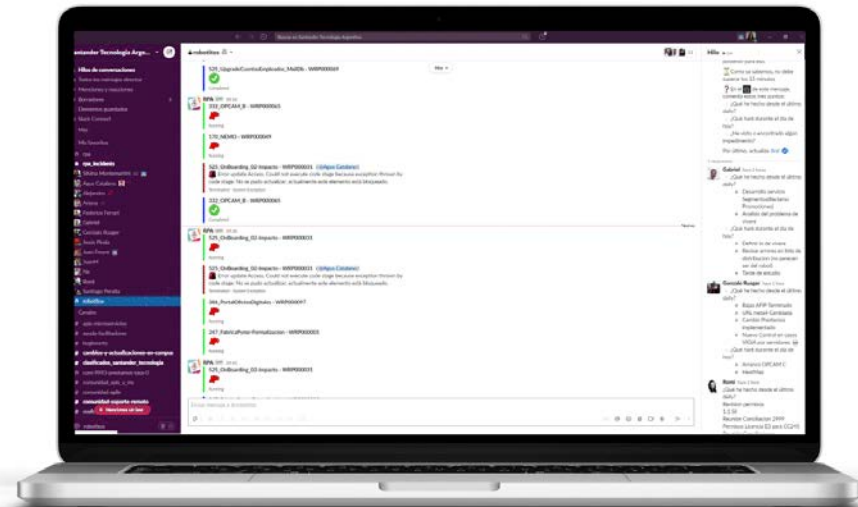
Buscar en Santander Tecnología Argentina

antander Tecnología Arge...

Hilos de conversaciones

Todos los mensajes directos

Menciones y reacciones

Borradores

Elementos guardados

Slack Connect

Más

Mis favoritos

rpa_incidents

Gabriel

Gonzalo Rusjan

Santiago Peralta

robotitos

Canales

Nuevo mensaje

robotitos

525_UpgradeCuentaEmpleados_Multi06 - WRP000069

Completed

RPA

232_OPCAM_B - WRP000065

Running

170_NEMO - WRP000049

Running

523_OnBoarding_SD Impacto - WRP000031 @Agus Catalano

Error update Access. Could not execute code stage because exception thrown by code stage: No se pudo actualizar, actualmente este elemento está bloqueado.

Terminated

232_OPCAM_B - WRP000065

Completed

RPA

529_OnBoarding_SD Impacto - WRP000031

Running

523_OnBoarding_SD Impacto - WRP000031 @Agus Catalano

Error update Access. Could not execute code stage because exception thrown by code stage: No se pudo actualizar, actualmente este elemento está bloqueado.

Terminated

346_PortalOfertasDigitales - WRP000097

Running

247_FabricaPortal-Formalización - WRP000003

Running

529_OnBoarding_SD Impacto - WRP000031

Running

Enviar mensaje a #robotitos

Hilo

Como ya sabemos, no debe superar los 15 minutos.

¿Qué he hecho desde el último daily?

¿Qué haré durante el día de hoy?

¿He visto y encontrado algún impedimento?

Por último, actualiza Bot

Gabriel

¿Qué he hecho desde el último daily?

Desarrollo servicio

Análisis del problema de vivero

¿Qué haré durante el día de hoy?

Tarde de estudio

Gonzalo Rusjan

¿Qué he hecho desde el último daily?

¿Qué haré durante el día de hoy?

Romi

¿Qué he hecho desde el último daily?

Revisión permisos

Reunión Conciliacion 2999